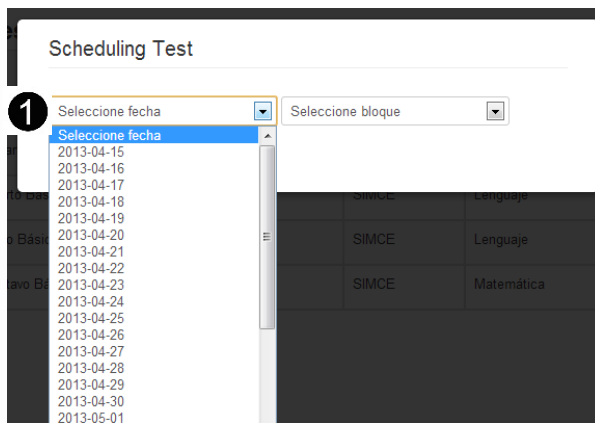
Scheduling Test

1

Seleccione fecha

Seleccione bloque

Seleccione fecha
2013-04-15
2013-04-16
2013-04-17
2013-04-18
2013-04-19
2013-04-20
2013-04-21
2013-04-22
2013-04-23
2013-04-24
2013-04-25
2013-04-26
2013-04-27
2013-04-28
2013-04-29
2013-04-30
2013-05-01

rto Bás | SIMCE | Lenguaje
o Básic | SIMCE | Lenguaje
tavo Bá | SIMCE | Matemática